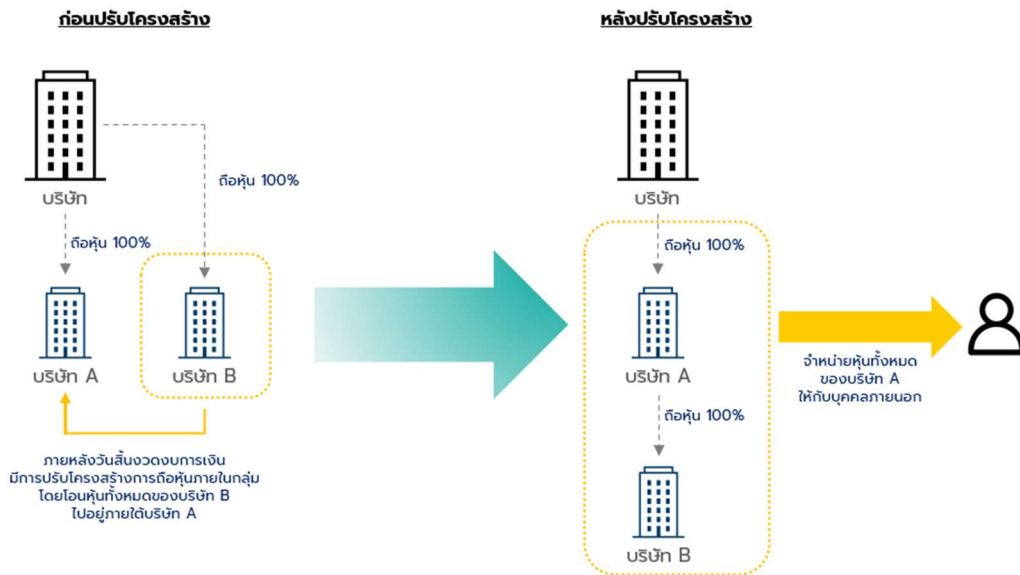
ก่อนปรับโครงสร้าง

บริษัท

ถือหุ้น 100%

ถือหุ้น 100%

บริษัท A

บริษัท B

ภายหลังวันสิ้นงวดงบการเงิน มีการปรับโครงสร้างการถือหุ้นภายในกลุ่ม โดยโอนหุ้นทั้งหมดของบริษัท B ไปอยู่ภายใต้บริษัท A

หลังปรับโครงสร้าง

บริษัท

ถือหุ้น 100%

บริษัท A

ถือหุ้น 100%

บริษัท B

จำหน่ายหุ้นทั้งหมด ของบริษัท A ให้กับบุคคลภายนอก